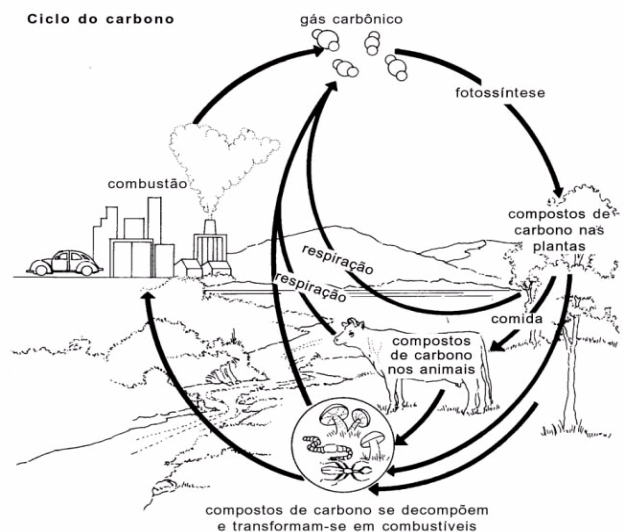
Ciclo do carbono

gás carbônico

fotossíntese

combustão

compostos de carbono nas plantas

respiração

respiração

comida

compostos de carbono nos animais

compostos de carbono se decompõem e transformam-se em combustíveis